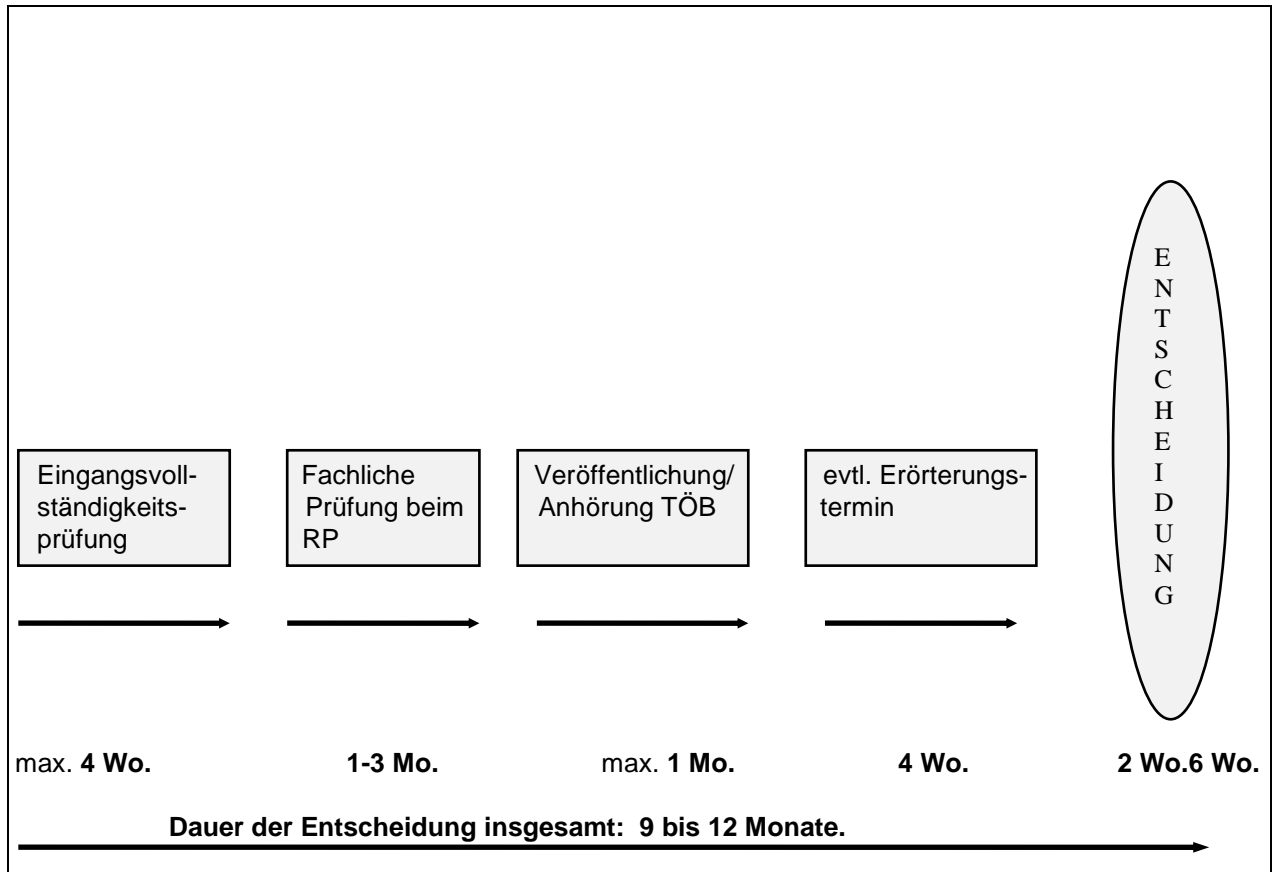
ENTSCHEIDUNG

Eingangsvollständigkeitsprüfung

Fachliche Prüfung beim RP

Veröffentlichung/ Anhörung TÖB

evtl. Erörterungstermin

max. **4 Wo.**

**1-3 Mo.**

max. **1 Mo.**

**4 Wo.**

**2 Wo.6 Wo.**

**Dauer der Entscheidung insgesamt: 9 bis 12 Monate.**